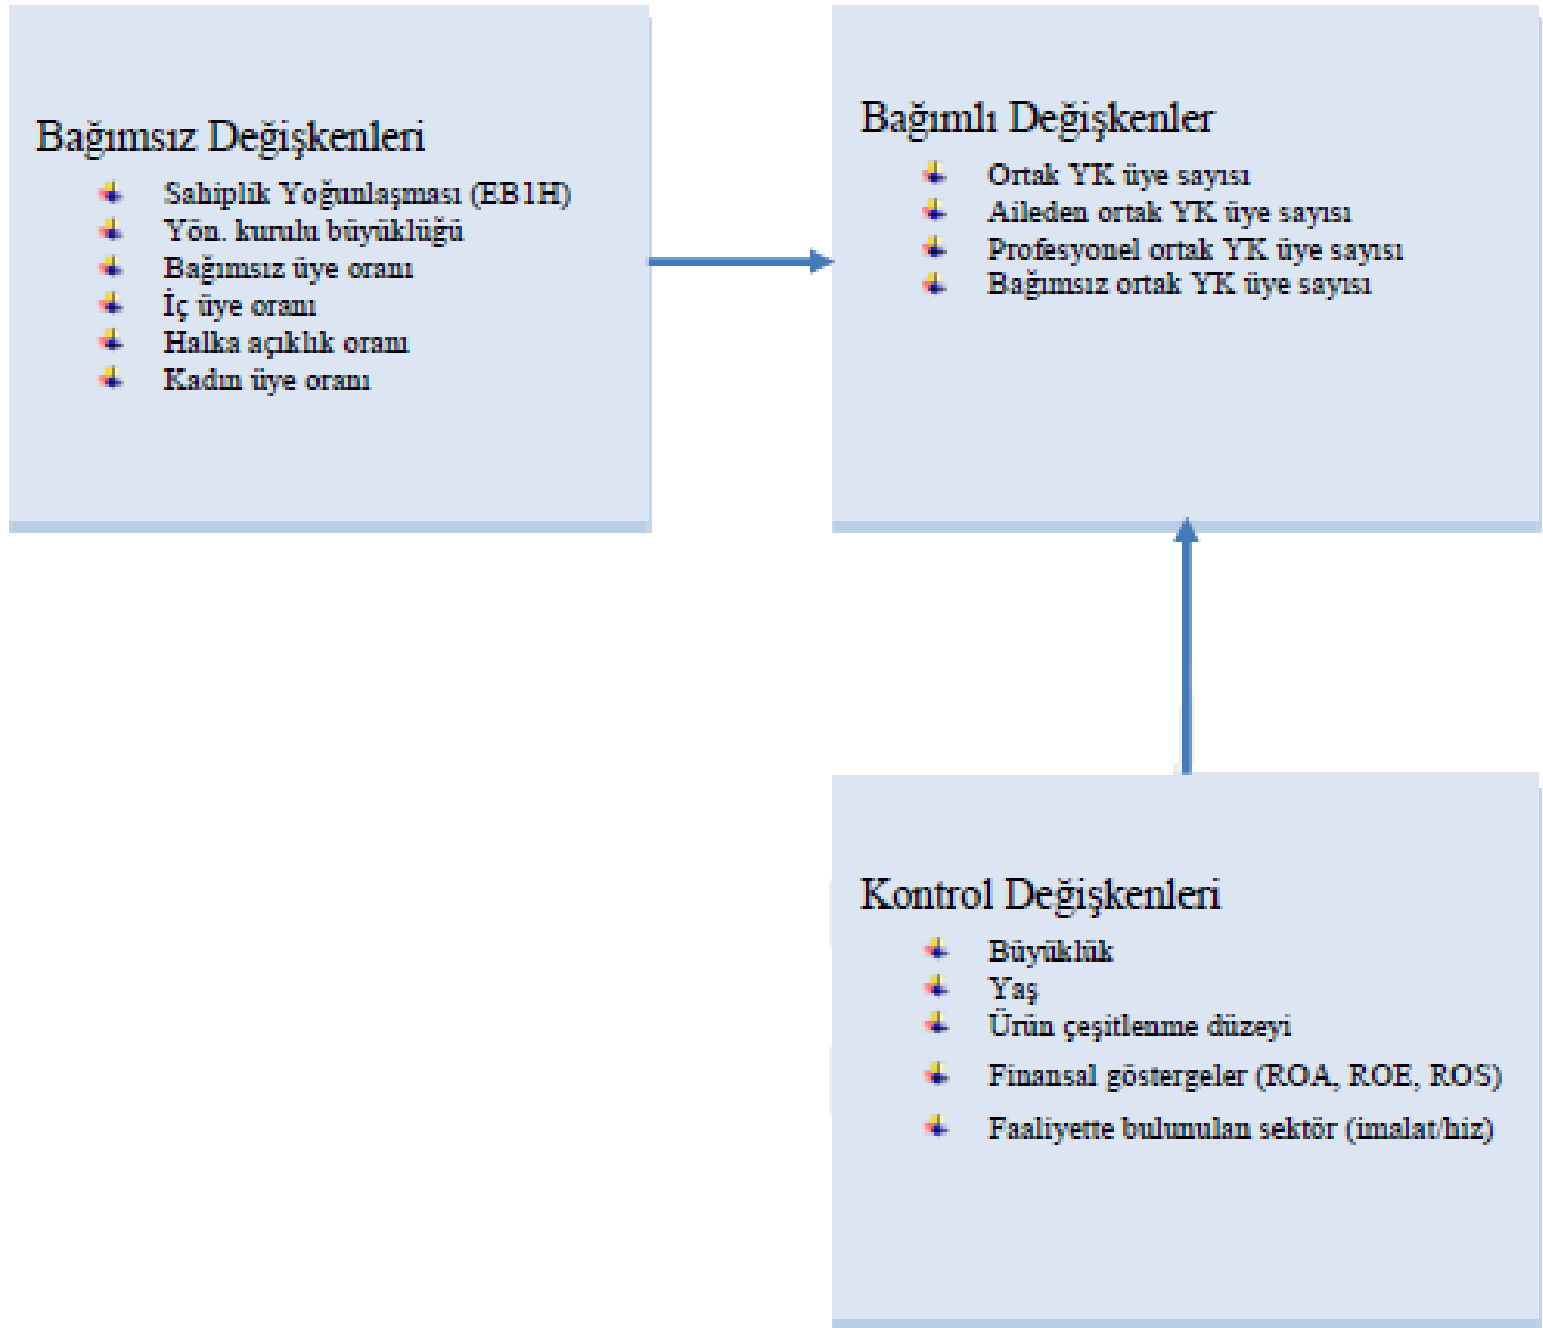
Bağımsız Değişkenleri

- Sahiplik Yoğunlaşması (EB1H)
- Yön. kurulu büyüklüğü
- Bağımsız üye oranı
- İç üye oranı
- Halka açıklık oranı
- Kadın üye oranı

Bağımlı Değişkenler

- Ortak YK üye sayısı
- Aileden ortak YK üye sayısı
- Profesyonel ortak YK üye sayısı
- Bağımsız ortak YK üye sayısı

Kontrol Değişkenleri

- Büyüklük
- Yaş
- Ürün çeşitlenme düzeyi
- Finansal göstergeler (ROA, ROE, ROS)
- Faaliyette bulunulan sektör (imalat/hiz)